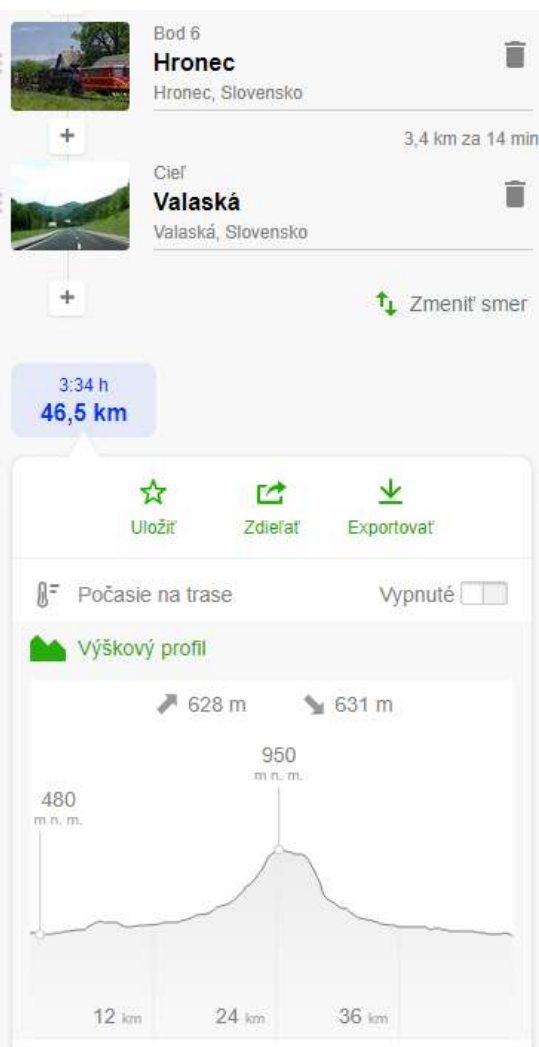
Bod 6
Hronec
Hronec, Slovensko

+

3,4 km za 14 min

Cieľ
Valaská
Valaská, Slovensko

+

Zmeniť smer

3:34 h
46,5 km

Uložiť
Zdieľať
Exportovať

Počasie na trase
Vypnuté

Výškový profil

628 m
631 m

950
m n. m.

480
m n. m.

12 km
24 km
36 km